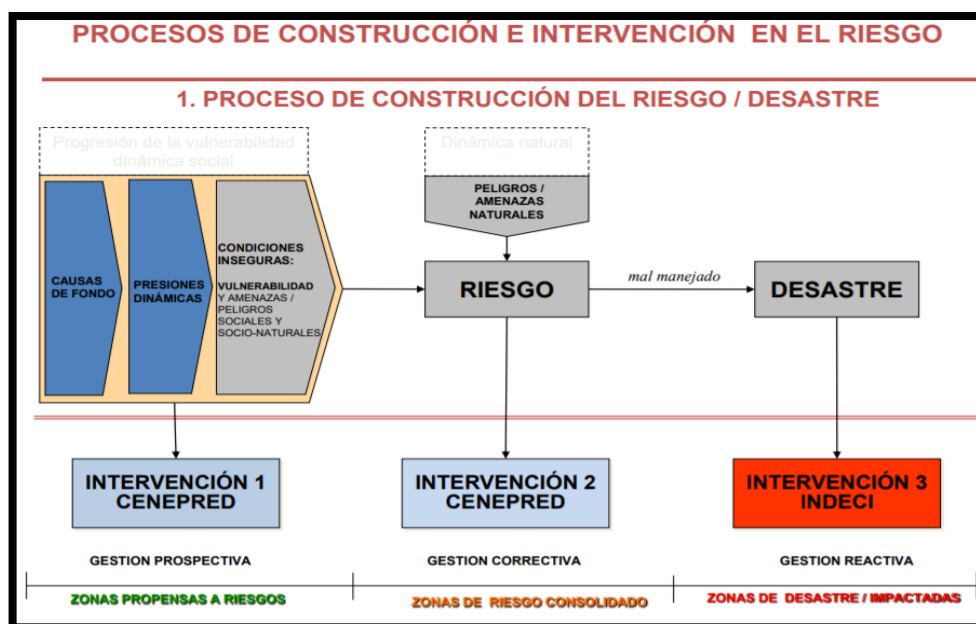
PROCESOS DE CONSTRUCCIÓN E INTERVENCIÓN EN EL RIESGO

1. PROCESO DE CONSTRUCCIÓN DEL RIESGO / DESASTRE

Progresión de la vulnerabilidad dinámica social

CAUSAS DE FONDO

PRESIONES DINÁMICAS

CONDICIONES INSEGURAS:

VULNERABILIDAD Y AMENAZAS / PELIGROS SOCIALES Y SOCIO-NATURALES

Dinámica natural

PELIGROS / AMENAZAS NATURALES

RIESGO

mal manejado

DESASTRE

INTERVENCIÓN 1 CENEPRED

INTERVENCIÓN 2 CENEPRED

INTERVENCIÓN 3 INDECI

GESTION PROSPECTIVA

GESTION CORRECTIVA

GESTION REACTIVA

ZONAS PROPENSAS A RIESGOS

ZONAS DE RIESGO CONSOLIDADO

ZONAS DE DESASTRE / IMPACTADAS